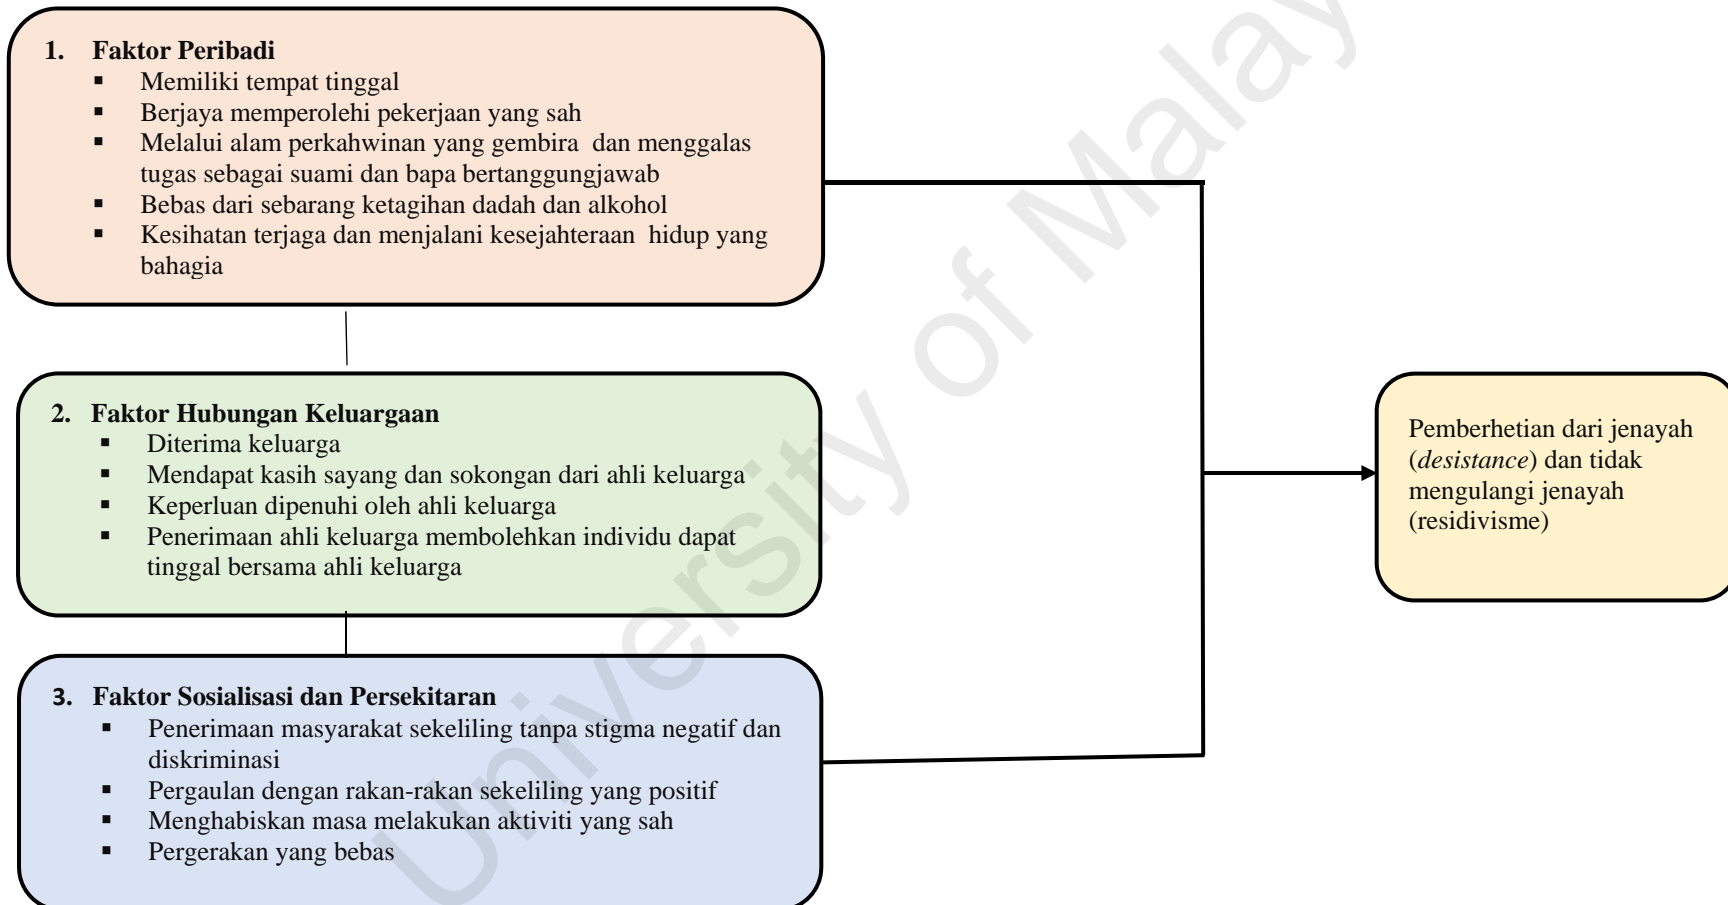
**1. Faktor Peribadi**
- Memiliki tempat tinggal
- Berjaya memperolehi pekerjaan yang sah
- Melalui alam perkahwinan yang gembira dan menggalas tugas sebagai suami dan bapa bertanggungjawab
- Bebas dari sebarang ketagihan dadah dan alkohol
- Kesihatan terjaga dan menjalani kesejahteraan hidup yang bahagia

**2. Faktor Hubungan Keluargaan**
- Diterima keluarga
- Mendapat kasih sayang dan sokongan dari ahli keluarga
- Keperluan dipenuhi oleh ahli keluarga
- Penerimaan ahli keluarga membolehkan individu dapat tinggal bersama ahli keluarga

**3. Faktor Sosialisasi dan Persekitaran**
- Penerimaan masyarakat sekeliling tanpa stigma negatif dan diskriminasi
- Pergaulan dengan rakan-rakan sekeliling yang positif
- Menghabiskan masa melakukan aktiviti yang sah
- Pergerakan yang bebas

Pemberhetian dari jenayah (*desistance*) dan tidak mengulangi jenayah (residivisme)

University of Malaya